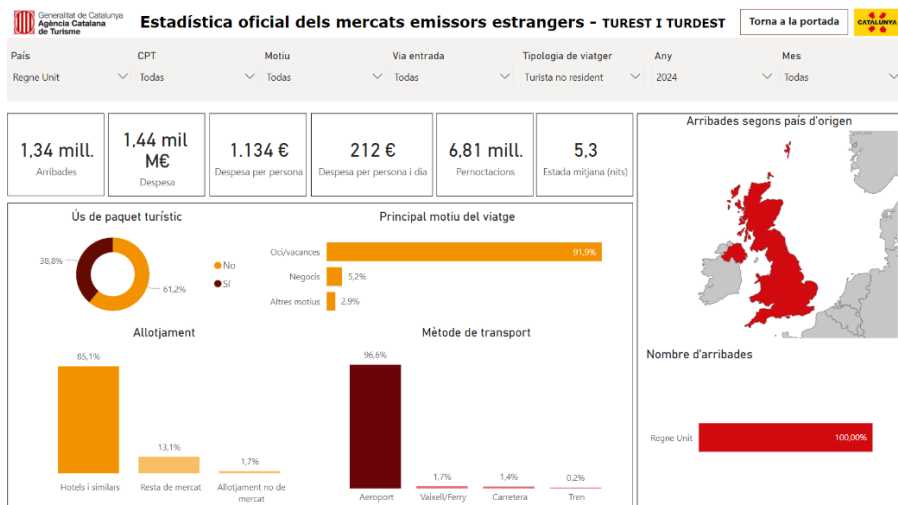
Generalitat de Catalunya
Agència Catalana de Turisme

Estadística oficial dels mercats emissors estrangers - TUREST I TURDEST

Torna a la portada

CATALUNYA

País
Regne Unit

CPT
Todas

Motiu
Todas

Via entrada
Todas

Tipologia de viatger
Turista no resident

Any
2024

Mes
Todas

1,34 mill.
Arribades

1,44 mil M€
Despesa

1.134 €
Despesa per persona

212 €
Despesa per persona i dia

6,81 mill.
Pernoctacions

5,3
Estada mitjana (nits)

Arribades segons país d'origen

Ús de paquet turístic

38,8%
61,2%
No
Sí

Principal motiu del viatge

| | |
|---|---|
| Oci/vacances | 91,9% |
| Negocis | 5,2% |
| Altres motius | 2,9% |

Allotjament

| | |
|---|---|
| Hotels i similars | 85,1% |
| Resta de mercat | 13,1% |
| Allotjament no de mercat | 1,7% |

Mètode de transport

| | |
|---|---|
| Aeroport | 96,6% |
| Vaixell/Ferry | 1,7% |
| Carretera | 1,4% |
| Tren | 0,2% |

Nombre d'arribades

Regne Unit 100,00%